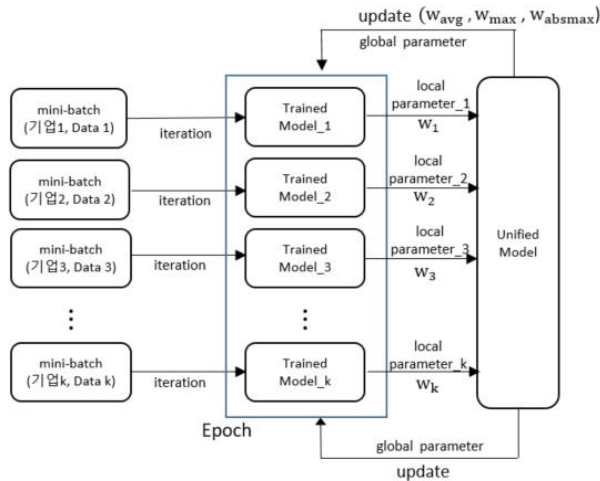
update ($\mathrm{w_{avg}}$ , $\mathrm{w_{max}}$ , $\mathrm{w_{absmax}}$)

global parameter

mini-batch (기업1, Data 1)

iteration

Trained Model_1

local parameter_1

$\mathrm{w_1}$

mini-batch (기업2, Data 2)

iteration

Trained Model_2

local parameter_2

$\mathrm{w_2}$

mini-batch (기업3, Data 3)

iteration

Trained Model_3

local parameter_3

$\mathrm{w_3}$

Unified Model

⋮

⋮

mini-batch (기업k, Data k)

iteration

Trained Model_k

local parameter_k

$\mathrm{w_k}$

Epoch

global parameter

update